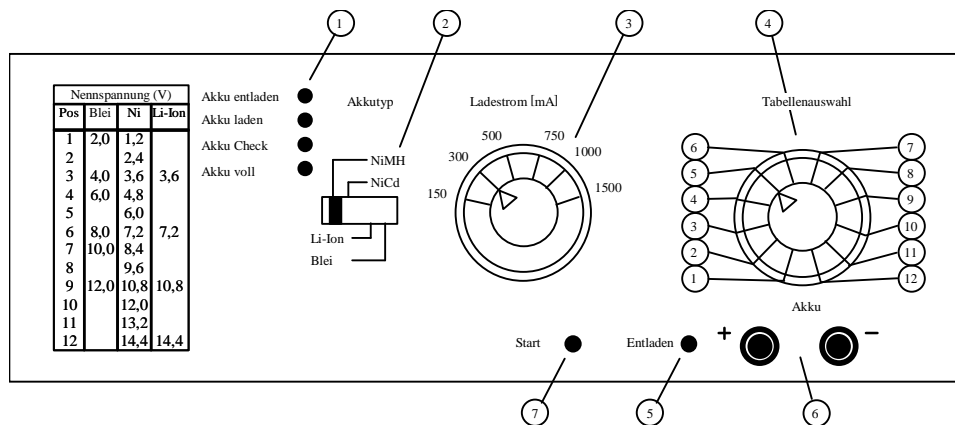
1 2 3 4

| Nennspannung (V) | | | |
|---|---|---|---|
| Pos | Blei | Ni | Li-Ion |
| 1 | 2,0 | 1,2 | |
| 2 | | 2,4 | |
| 3 | 4,0 | 3,6 | 3,6 |
| 4 | 6,0 | 4,8 | |
| 5 | | 6,0 | |
| 6 | 8,0 | 7,2 | 7,2 |
| 7 | 10,0 | 8,4 | |
| 8 | | 9,6 | |
| 9 | 12,0 | 10,8 | 10,8 |
| 10 | | 12,0 | |
| 11 | | 13,2 | |
| 12 | | 14,4 | 14,4 |

Akku entladen
Akku laden
Akku Check
Akku voll

Akkutyp
NiMH
NiCd
Li-Ion
Blei

Ladestrom [mA]
150 300 500 750 1000 1500

Tabellenauswahl
6 5 4 3 2 1 7 8 9 10 11 12

Akku
+ −

Start
Entladen

7 5 6